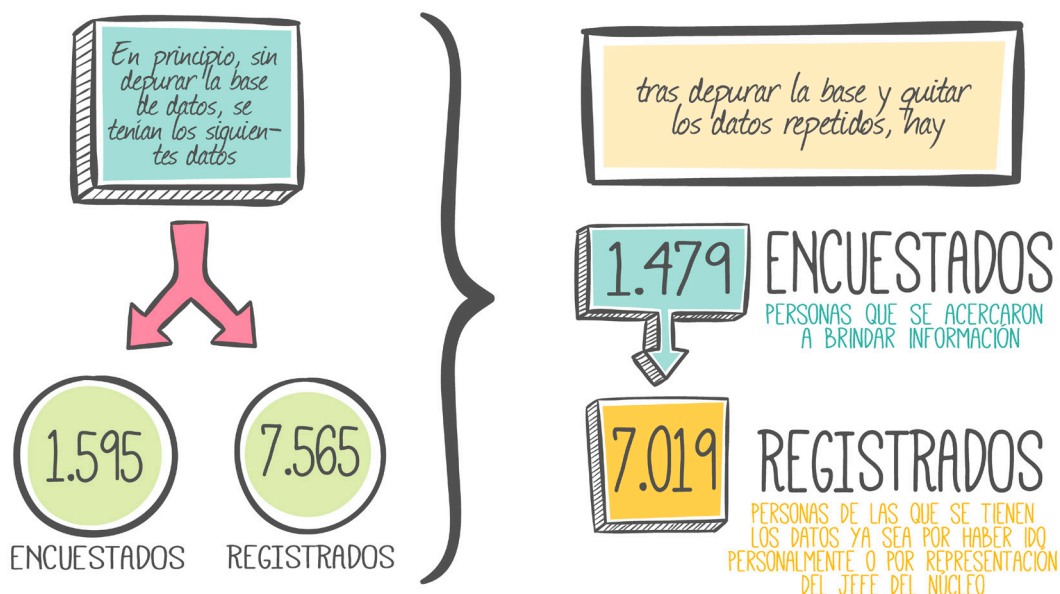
En principio, sin depurar la base de datos, se tenian los siguientes datos

1.595
ENCUESTADOS

7.565
REGISTRADOS

tras depurar la base y quitar los datos repetidos, hay

1.479
ENCUESTADOS
PERSONAS QUE SE ACERCARON A BRINDAR INFORMACIÓN

7.019
REGISTRADOS
PERSONAS DE LAS QUE SE TIENEN LOS DATOS YA SEA POR HABER IDO PERSONALMENTE O POR REPRESENTACIÓN DEL JEFE DEL NÚCLEO